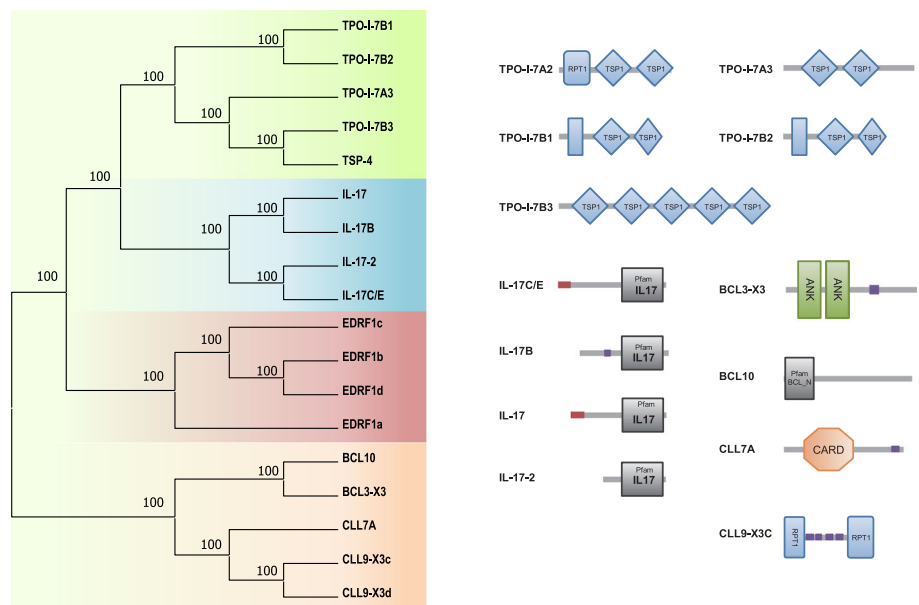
100
100
100
100
100
100
100
100
100
100
100
100
100
100

TPO-I-7B1
TPO-I-7B2
TPO-I-7A3
TPO-I-7B3
TSP-4
IL-17
IL-17B
IL-17-2
IL-17C/E
EDRF1c
EDRF1b
EDRF1d
EDRF1a
BCL10
BCL3-X3
CLL7A
CLL9-X3c
CLL9-X3d

TPO-I-7A2 RPT1 TSP1 TSP1
TPO-I-7A3 TSP1 TSP1
TPO-I-7B1 TSP1 TSP1
TPO-I-7B2 TSP1 TSP1
TPO-I-7B3 TSP1 TSP1 TSP1 TSP1 TSP1
IL-17C/E Pfam IL17
BCL3-X3 ANK ANK
IL-17B Pfam IL17
BCL10 Pfam BCL_N
IL-17 Pfam IL17
CLL7A CARD
IL-17-2 Pfam IL17
CLL9-X3C RPT1 RPT1